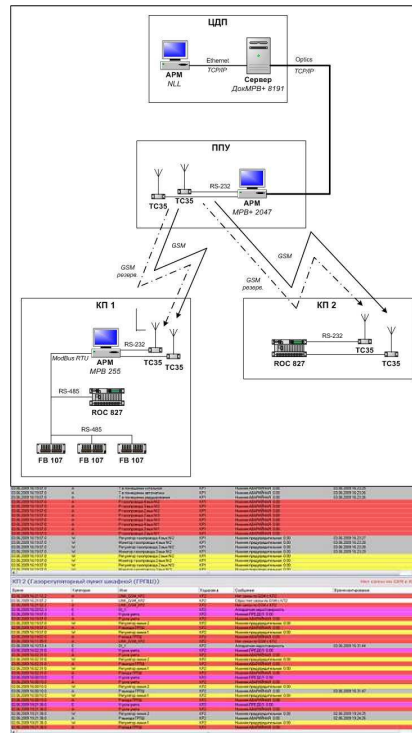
ЦДП

АРМ
NLL

Ethernet
TCP/IP

Сервер
ДокМРВ+ 8191

Optics
TCP/IP

ППУ

TC35

TC35

RS-232

АРМ
МРВ+ 2047

GSM

GSM
резерв.

GSM

GSM
резерв.

КП 1

ModBus RTU

АРМ
МРВ 255

RS-232

TC35

TC35

RS-485

ROC 827

RS-485

FB 107

FB 107

FB 107

КП 2

RS-232

ROC 827

TC35

TC35

КП 2 (Газорегуляторный пункт шкафной (ГРПШ))

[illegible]